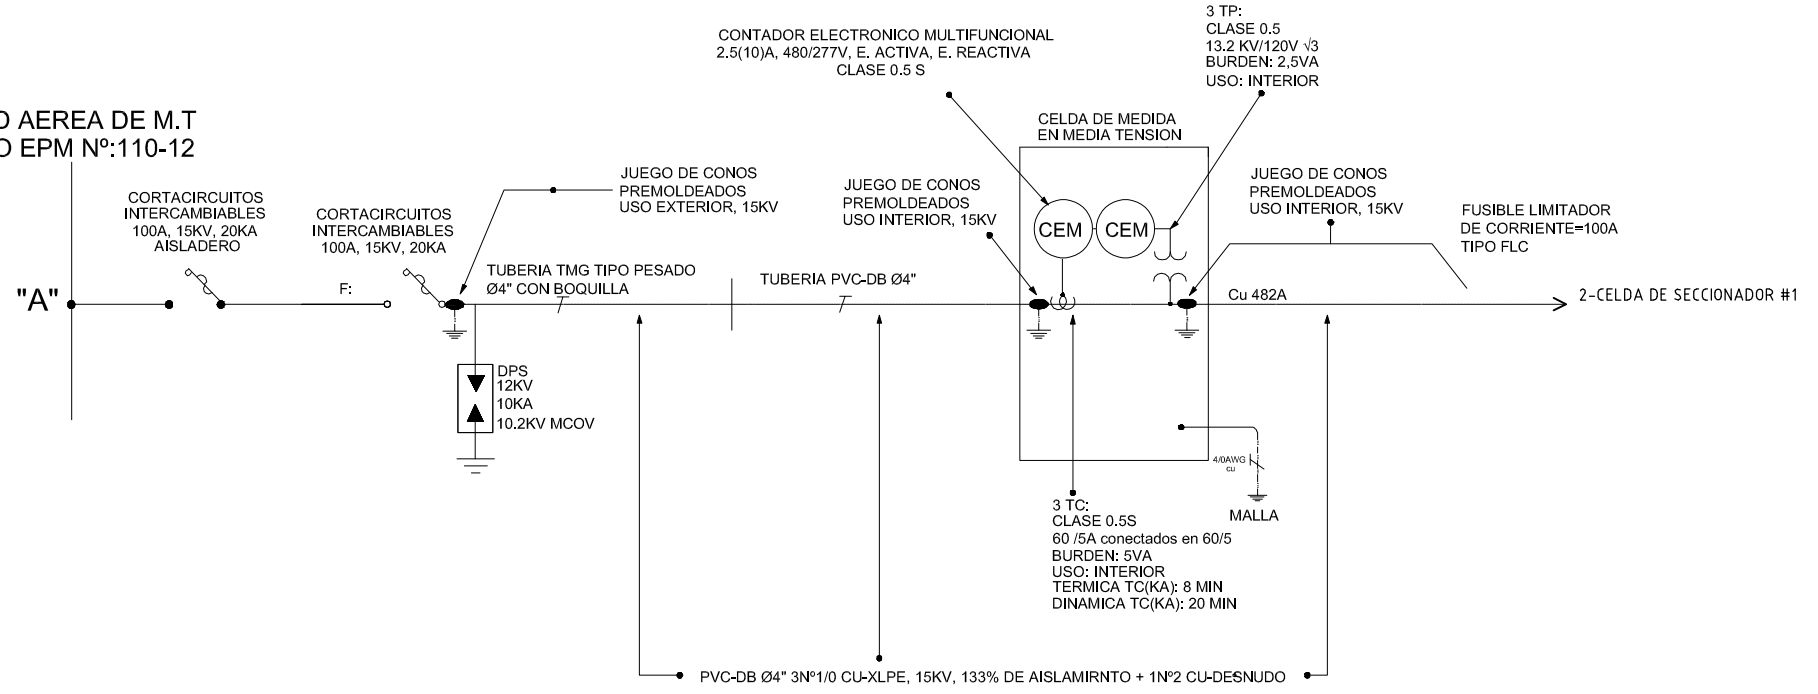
3 TP:
CLASE 0.5
13.2 KV/120V √3
BURDEN: 2,5VA
USO: INTERIOR

CONTADOR ELECTRONICO MULTIFUNCIONAL
2.5(10)A, 480/277V, E. ACTIVA, E. REACTIVA
CLASE 0.5 S

D AEREA DE M.T
D EPM Nº:110-12

CELDA DE MEDIDA
EN MEDIA TENSION

JUEGO DE CONOS
PREMOLDEADOS
USO EXTERIOR, 15KV

JUEGO DE CONOS
PREMOLDEADOS
USO INTERIOR, 15KV

JUEGO DE CONOS
PREMOLDEADOS
USO INTERIOR, 15KV

CORTACIRCUITOS
INTERCAMBIABLES
100A, 15KV, 20KA
AISLADERO

CORTACIRCUITOS
INTERCAMBIABLES
100A, 15KV, 20KA

FUSIBLE LIMITADOR
DE CORRIENTE=100A
TIPO FLC

CEM

CEM

"A"

F:

TUBERIA TMG TIPO PESADO
Ø4" CON BOQUILLA

TUBERIA PVC-DB Ø4"

Cu 482A

2-CELDA DE SECCIONADOR #1

DPS
12KV
10KA
10.2KV MCOV

4/0AWG
CU

MALLA

3 TC:
CLASE 0.5S
60 /5A conectados en 60/5
BURDEN: 5VA
USO: INTERIOR
TERMICA TC(KA): 8 MIN
DINAMICA TC(KA): 20 MIN

PVC-DB Ø4" 3Nº1/0 CU-XLPE, 15KV, 133% DE AISLAMIRNTO + 1Nº2 CU-DESNUDO